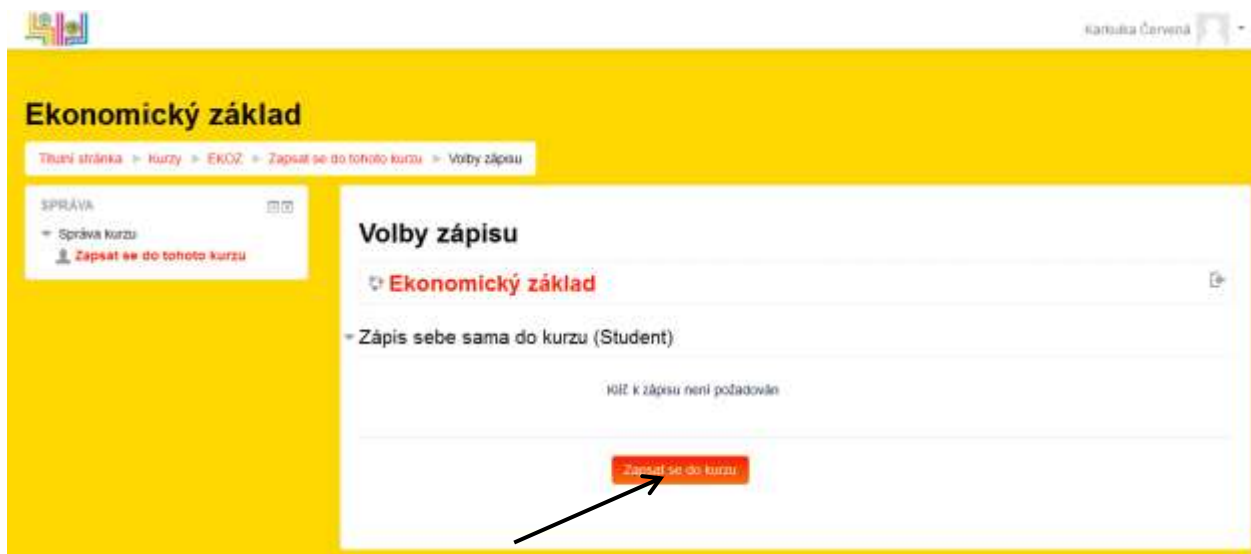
Karkulka Červená

Ekonomický základ

Titulní stránka ► Kurzy ► EKOZ ► Zapsat se do tohoto kurzu ► Volby zápisu

SPRÁVA

Správa kurzu

Zapsat se do tohoto kurzu

Volby zápisu

Ekonomický základ

Zápis sebe sama do kurzu (Student)

Klíč k zápisu není požadován

Zapsat se do kurzu